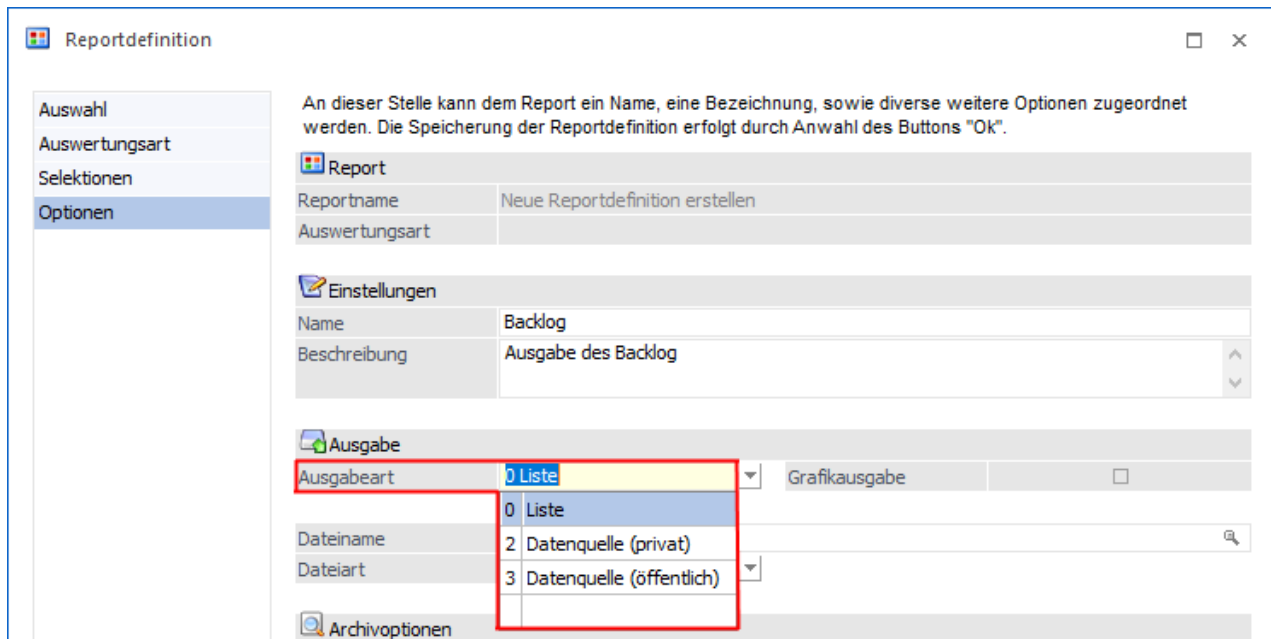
Reportdefinition

Auswahl
Auswertungsart
Selektionen
Optionen

An dieser Stelle kann dem Report ein Name, eine Bezeichnung, sowie diverse weitere Optionen zugeordnet werden. Die Speicherung der Reportdefinition erfolgt durch Anwahl des Buttons "Ok".

Report

| Reportname | Neue Reportdefinition erstellen |
|---|---|
| Auswertungsart | |

Einstellungen

| Name | Backlog |
|---|---|
| Beschreibung | Ausgabe des Backlog |

Ausgabe

Ausgabeart 0 Liste
Grafikausgabe

| 0 | Liste |
|---|---|
| 2 | Datenquelle (privat) |
| 3 | Datenquelle (öffentlich) |

Dateiname
Dateiart

Archivoptionen